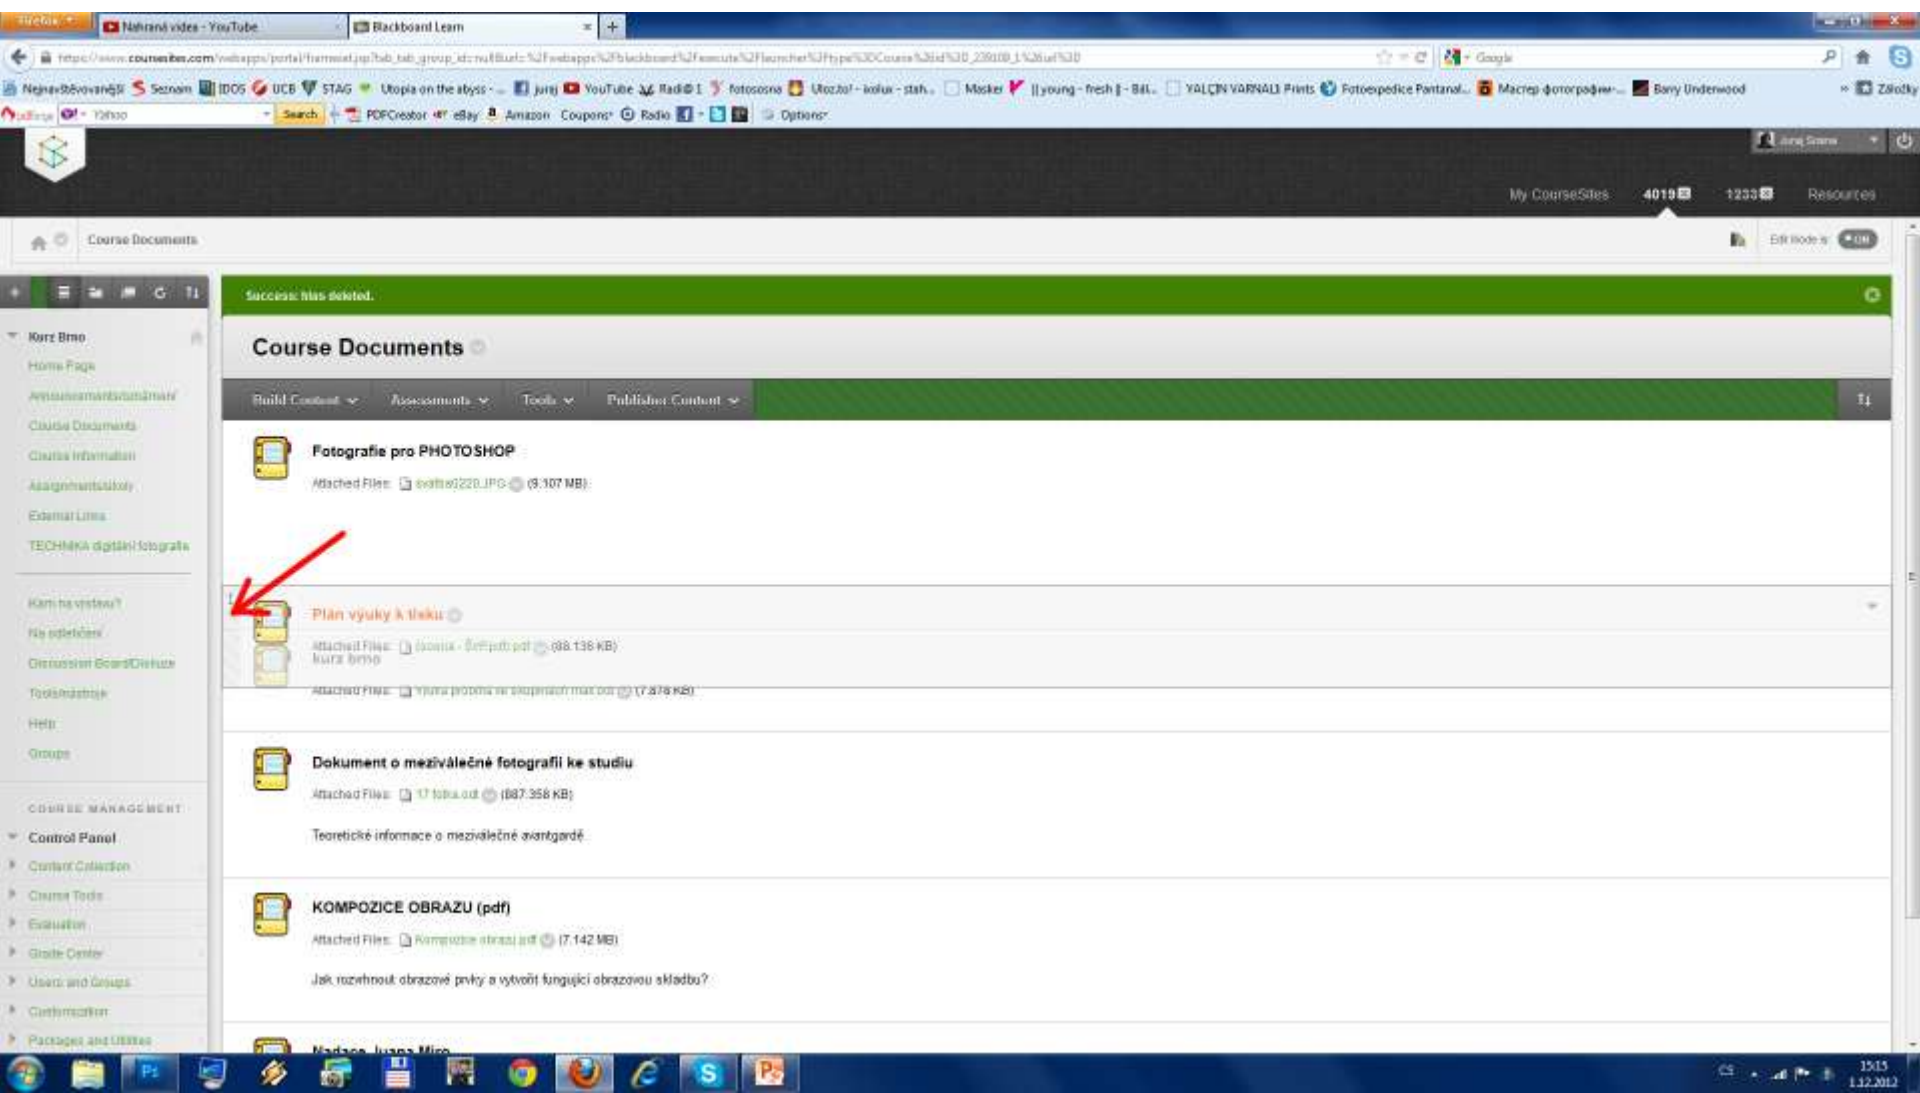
Firefox Nahrané videa - YouTube Blackboard Learn +

https://www.coursesites.com/webapps/portal/frameset.jsp?tab_tab_group_id=null&url=%2Fwebapps%2Fblackboard%2Fexecute%2Flauncher%2Ftype%3DCourse%26id%3D_23808_1%26url%3D

Google

Nejnavštěvovanější Seznam IDOS UCB STAG Utopia on the abyss - ... juraj YouTube Radio 1 fotososna Ulozto! - kolux - stah... Masker ||young - fresh || - Bal... YALÇIN VARNALI Prints Fotoexpedice Pantanal... Мастер фотографии... Barry Underwood Záložky

Yahoo Search PDFCreator eBay Amazon Coupons Radio Options

Juraj Sirena

My CourseSites 4019 1233 Resources

Course Documents

Edit Mode is: ON

Kurz Brno
Home Page
Announcements/oznámení
Course Documents
Course Information
Assignments/úkoly
External Links
TECHNIKA digitální fotografie
Kam na výstavu?
Na odečtení
Discussion Board/Diskuze
Tools/nástroje
Help
Groups

COURSE MANAGEMENT
Control Panel
Content Collection
Course Tools
Evaluation
Grade Center
Users and Groups
Customization
Packages and Utilities

Success: files deleted.

Course Documents

Build Content Assessments Tools Publisher Content

Fotografie pro PHOTOSHOP
Attached Files: svatba0220.JPG (9.107 MB)

Plán výuky k tisku
Attached Files: osnova - čtvrt.pdf.pdf (88.136 KB)
kurz brno
Attached Files: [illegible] (7.878 KB)

Dokument o meziválečné fotografii ke studiu
Attached Files: 17 fotka.odt (887.358 KB)
Teoretické informace o meziválečné avantgardě

KOMPOZICE OBRAZU (pdf)
Attached Files: Kompozice obrazu.pdf (7.142 MB)
Jak rozvrhnout obrazové prvky a vytvořit fungující obrazovou skladbu?

Nadace Joana Miro

CS 15:15 1.12.2012